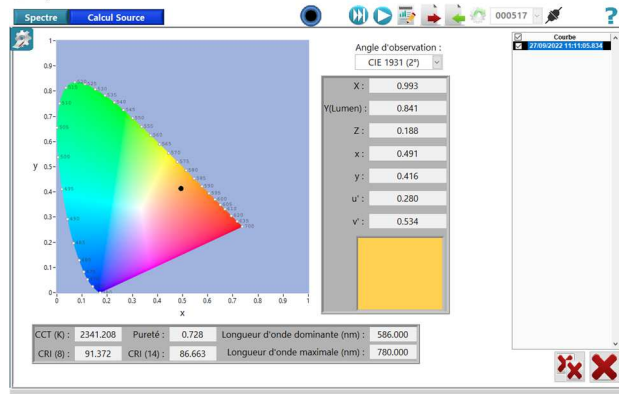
Spectre Calcul Source

000517

Angle d'observation :
CIE 1931 (2°)

X : 0.993
Y(Lumen) : 0.841
Z : 0.188
x : 0.491
y : 0.416
u' : 0.280
v' : 0.534

Courbe
27/09/2022 11:11:05.834

y
1
0.9
0.8
0.7
0.6
0.5
0.4
0.3
0.2
0.1
0
0 0.1 0.2 0.3 0.4 0.5 0.6 0.7 0.8 0.9 1
x

CCT (K) : 2341.208 Pureté : 0.728 Longueur d'onde dominante (nm) : 586.000
CRI (8) : 91.372 CRI (14) : 86.663 Longueur d'onde maximale (nm) : 780.000